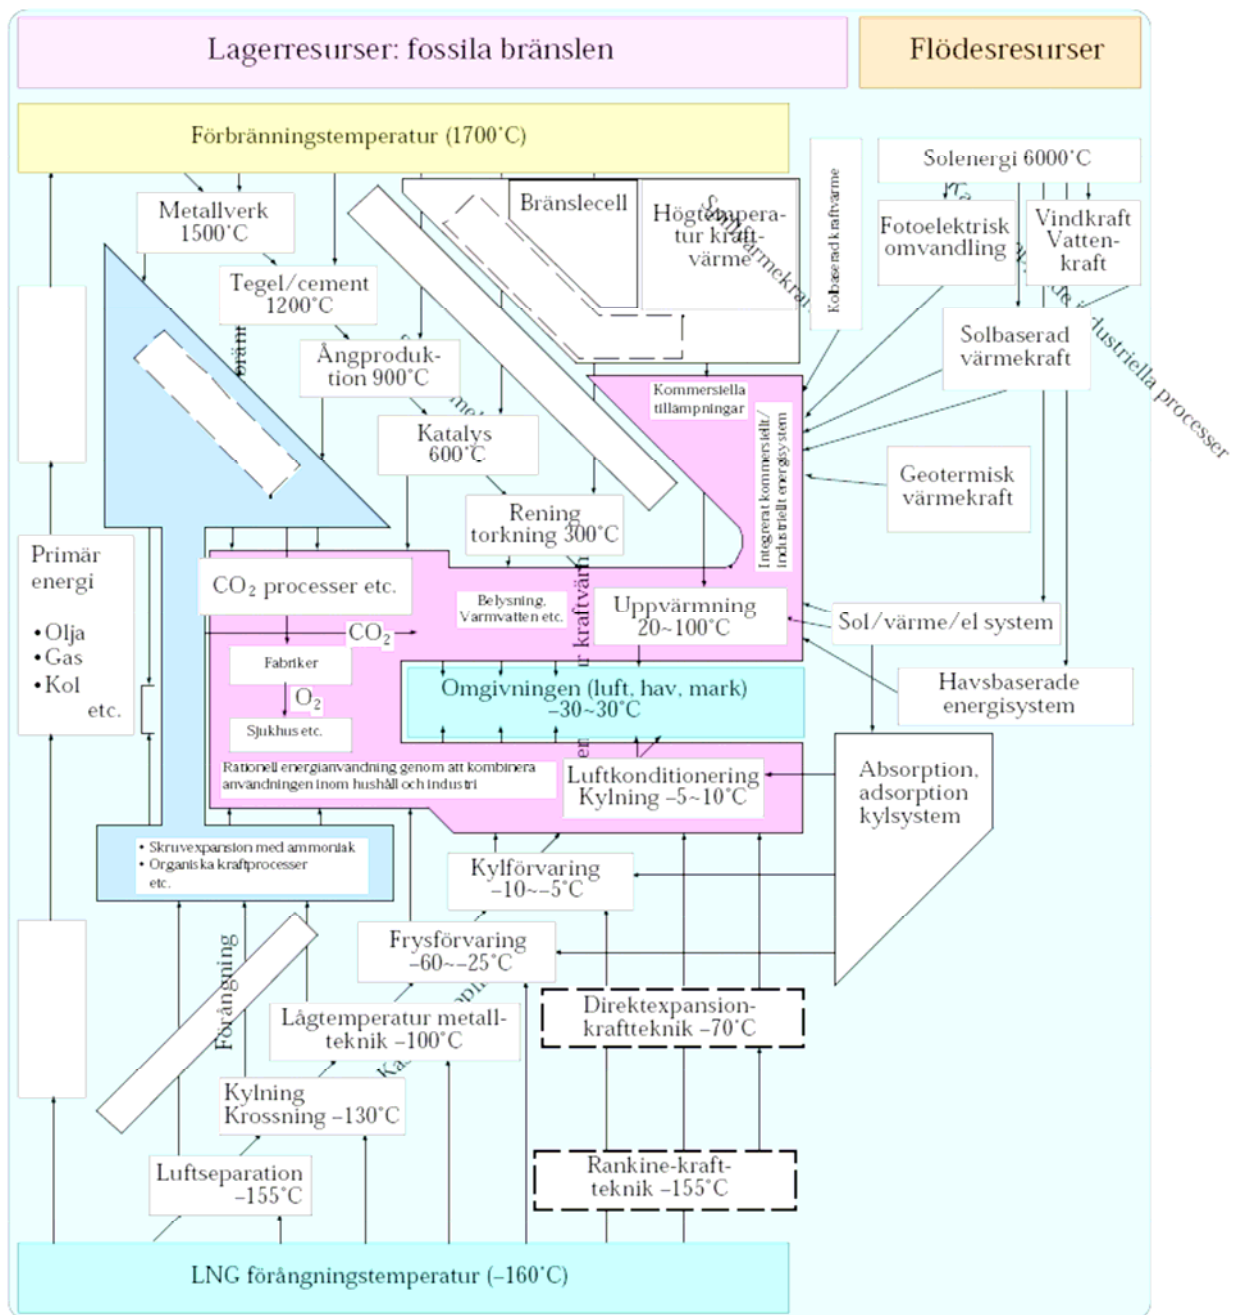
Lagerresurser: fossila bränslen

Flödesresurser

Förbränningstemperatur (1700°C)

Solenergi 6000°C

Kolbaserad kraftvärme

Metallverk 1500°C

Bränslecell

Högtemperatur kraftvärme

Fotoelektrisk omvandling

Vindkraft Vattenkraft

Tegel/cement 1200°C

Ångproduktion 900°C

Solbaserad värmekraft

industriella processer

Kommersiella tillämpningar

Integrerat kommersiellt/industriellt energisystem

Katalys 600°C

Geotermisk värmekraft

Rening torkning 300°C

Primär energi

•Olja
•Gas
•Kol
etc.

$CO_2$ processer etc.

Belysning, Varmvatten etc.

Uppvärmning 20~100°C

Sol/värme/el system

$CO_2$

Fabriker

Omgivningen (luft, hav, mark) –30~30°C

Havsbaserade energisystem

$O_2$

Sjukhus etc.

Absorption, adsorption kylsystem

Rationell energianvändning genom att kombinera användningen inom hushåll och industri

Luftkonditionering Kylning –5~10°C

• Skruvexpansion med ammoniak
• Organiska kraftprocesser etc.

Kylförvaring –10~–5°C

Frysförvaring –60~–25°C

Förångning

Direktexpansionkraftteknik –70°C

Lågtemperatur metallteknik –100°C

Kylning Krossning –130°C

Rankine-kraftteknik –155°C

Luftseparation –155°C

LNG förångningstemperatur (–160°C)